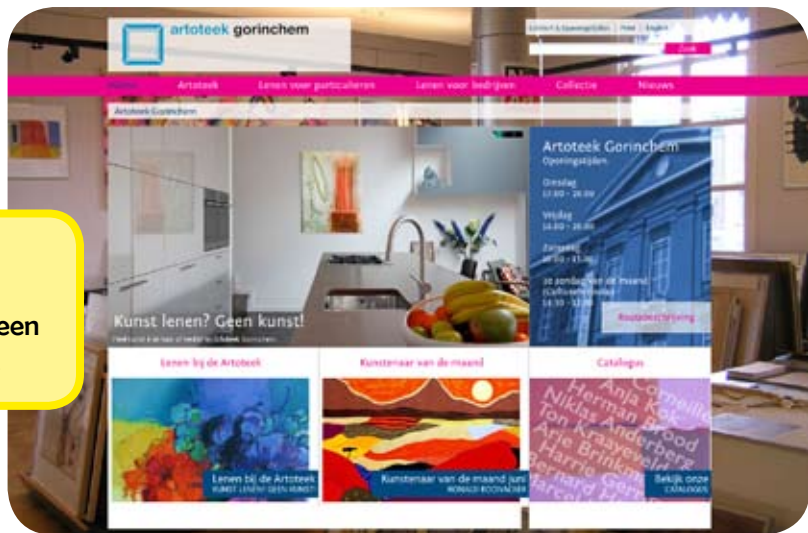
artoteek gorinchem

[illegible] | Print | English

Zoek

Home | Artoteek | Lenen voor particulieren | Lenen voor bedrijven | Collectie | Nieuws

Artoteek Gorinchem

Kunst lenen? Geen kunst!

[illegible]

Artoteek Gorinchem
Openingstijden

Dinsdag
13.00 - 20.00

Vrijdag
14.00 - 20.00

Zaterdag
10.00 - 15.00

1e zondag van de maand
(Cafévoorstelling)
14.30 - 17.00

Routebeschrijving

Lenen bij de Artoteek

Lenen bij de Artoteek
KUNST LENEN? GEEN KUNST!

Kunstenaar van de maand

Kunstenaar van de maand juni
RONALD ROOVAERS

Catalogus

Anja Kok
Herman Brood
Niklas Anderberg
Ton Kraayeveld
Arie Brinkman
Harrie Gerritz
Marcel
Corneille

Bekijk onze
CATALOGUS

een